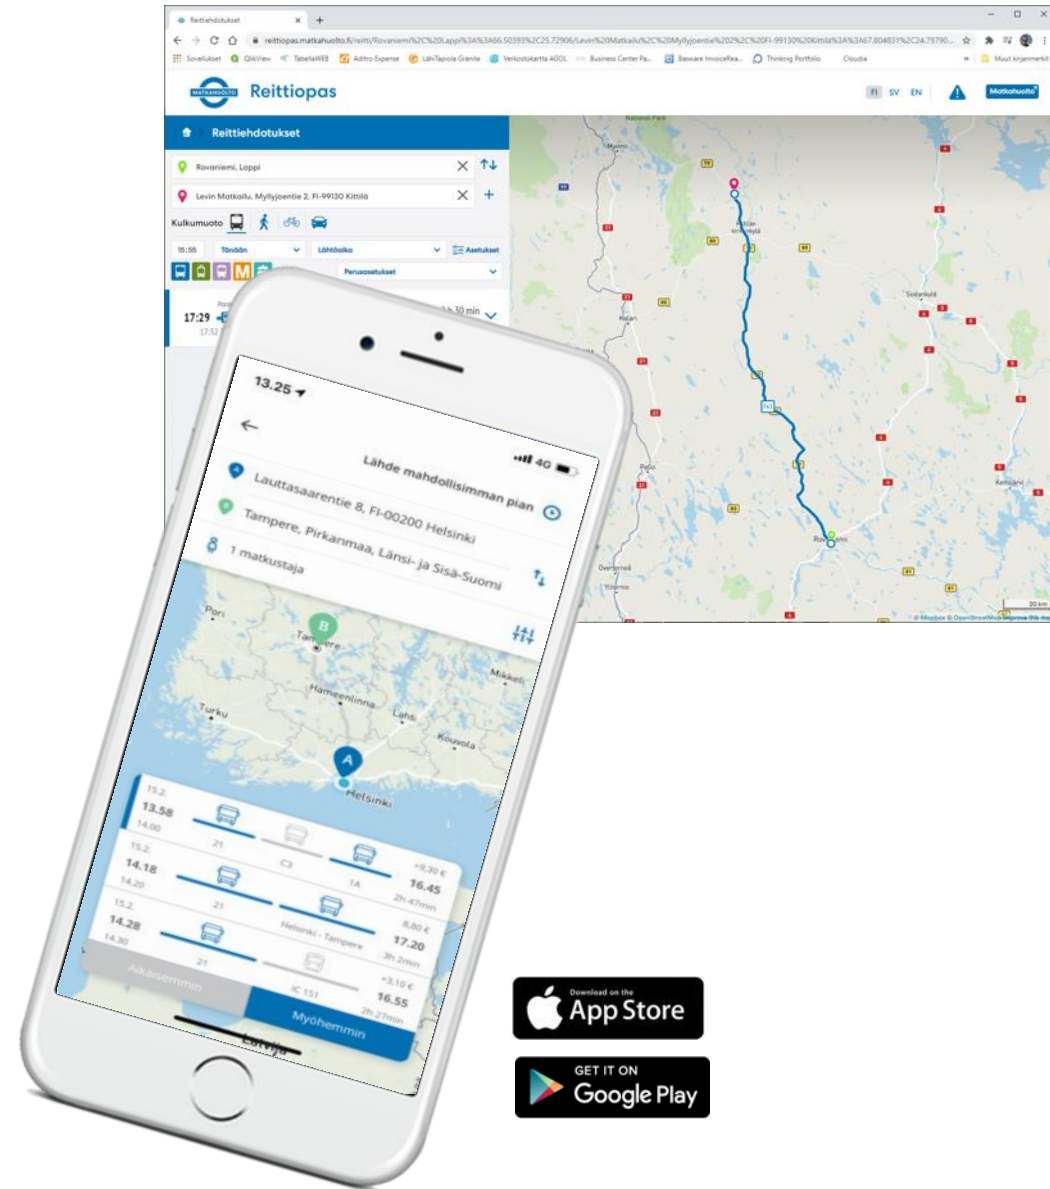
Reittiehdotukset
reittiopas.matkahuolto.fi/reitti/Rovaniemi%2C%20Loppi%3A%3A66.50393%2C25.72906/Levin%20Matkailu%2C%20Myllyjoentie%202%2C%20FI-99130%20Kittilä%3A%3A67.804831%2C24.79790...
Sovellukset QlikView TabellaWEB Aditro Expense LähiTapiola Granite Verkostokartta AGOL Business Center Pa... Basware InvoiceRea... Thinking Portfolio Cloudia Muut kirjanmerkit

Reittiopas
FI SV EN
Matkahuolto

Reittiehdotukset
Rovaniemi, Loppi
Levin Matkailu, Myllyjoentie 2, FI-99130 Kittilä
Kulkumuoto
15:55 Tänään Lähtöaika Asetukset
Perusasetukset
17:29
17:32
30 min

Kittilä
Sodankylä
Rovaniemi
Kemijärvi
Övertorneå
Ylitornio
Pello
Kolari
© Mapbox © OpenStreetMap Improve this map
20 km

13.25
4G
Lähde mahdollisimman pian
Lauttasaarentie 8, FI-00200 Helsinki
Tampere, Pirkanmaa, Länsi- ja Sisä-Suomi
1 matkustaja
Pori
Tampere
Hämeenlinna
Mikkeli
Turku
Lahti
Kouvola
Helsinki
15.2.
13.58
14.00
21
C3
7A
~9,30 €
16.45
2h 47min
15.2.
14.18
14.20
21
Helsinki - Tampere
8,80 €
17.20
3h 2min
15.2.
14.28
14.30
21
IC 151
~3,10 €
16.55
2h 27min
Aikaisemmin
Myöhemmin
Latvija

Download on the
App Store
GET IT ON
Google Play